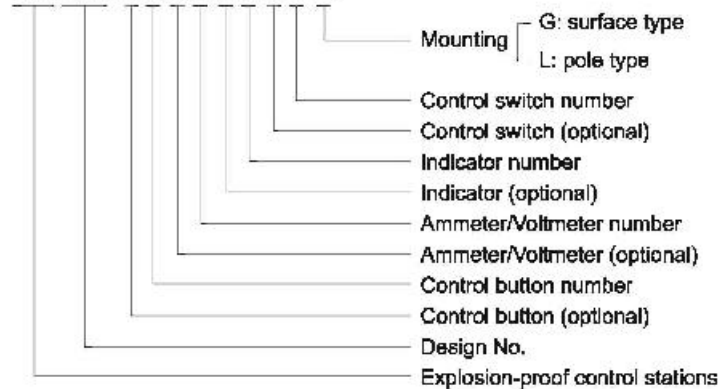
Mounting G: surface type
L: pole type
Control switch number
Control switch (optional)
Indicator number
Indicator (optional)
Ammeter/Voltmeter number
Ammeter/Voltmeter (optional)
Control button number
Control button (optional)
Design No.
Explosion-proof control stations